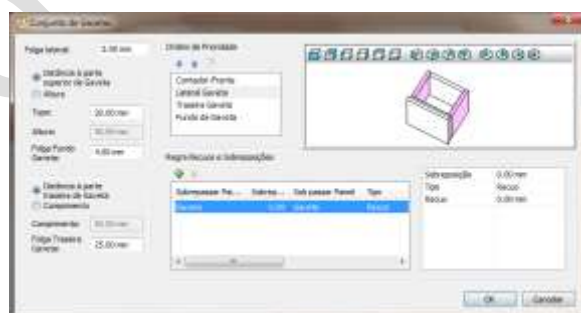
Conjunto de Gavetas

Folga lateral: 3.00 mm

Distância à parte superior da Gaveta
Altura

Topo: 20.00 mm
Altura: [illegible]
Folga Fundo Gaveta: 4.00 mm

Distância à parte traseira da Gaveta
Comprimento

Comprimento: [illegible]
Folga Traseira Gaveta: 25.00 mm

Ordem de Prioridade
Contador-Frente
Lateral Gaveta
Traseira Gaveta
Fundo da Gaveta

Regra Recuo e Sobreposições

| Sobrepassar Pa... | Sobrep... | Sub passar Painel | Tipo |
|---|---|---|---|
| Gaveta | 0.00 | Gaveta | Recuo |

| Sobreposição | 0.00 mm |
|---|---|
| Tipo | Recuo |
| Recuo | 0.00 mm |

OK Cancelar